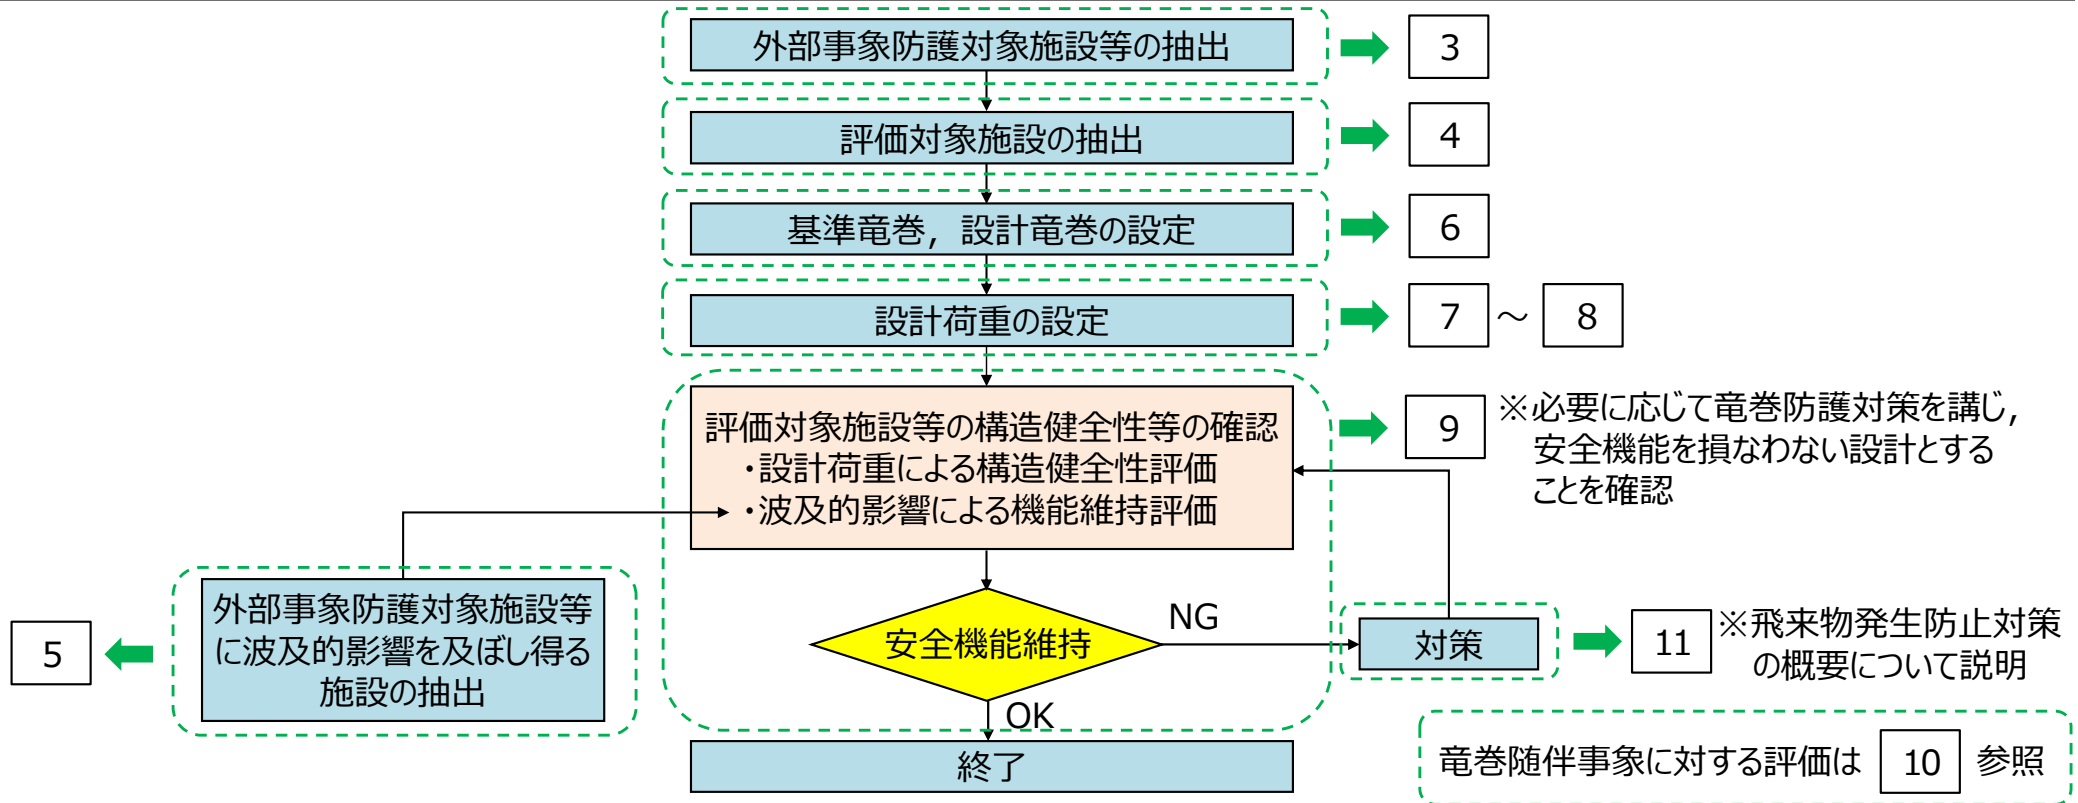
外部事象防護対象施設等の抽出

3

評価対象施設の抽出

4

基準竜巻，設計竜巻の設定

6

設計荷重の設定

7 ～ 8

評価対象施設等の構造健全性等の確認
・設計荷重による構造健全性評価
・波及的影響による機能維持評価

9

※必要に応じて竜巻防護対策を講じ，安全機能を損なわない設計とすることを確認

外部事象防護対象施設等に波及的影響を及ぼし得る施設の抽出

5

安全機能維持

NG

対策

11

※飛来物発生防止対策の概要について説明

OK

終了

竜巻随伴事象に対する評価は 10 参照